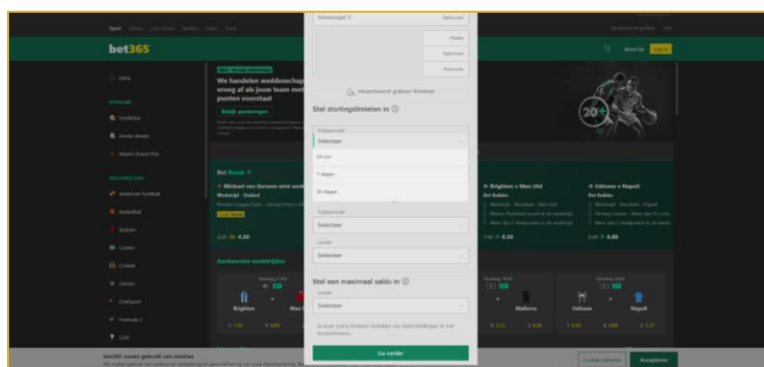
Sport Casino Live Casino Spellen Poker Extra

bet365

Adresregel 2 Optioneel

Plaats

Optioneel

Postcode

Verzenderadres gebruiken

Stel stortingslimieten in ⓘ

Tijdsperiode

Selecteer

24 uur

7 dagen

30 dagen

Tijdsperiode

Selecteer

Limiet

Selecteer

Stel een maximaal saldo in ⓘ

Limiet

Selecteer

Ga verder

We handelen weddenschappen vroeg af als jouw team met punten voorstaat

Bekijk voorwaarden

Extra

POPULAIR

Eredivisie

Eerste divisie

Miami Grand Prix

Bet Boost

Michael van Gerwen wint

Brighton v Man Utd

Udinese v Napoli

American Football

Basketbal

Boksen

Casino

Cricket

Darten

Dartsport

Formule 1

Golf

Aanbevolen wedstrijden

Brighton

Mallorca

Udinese

Napoli

bet365 maakt gebruik van cookies

Cookies beheren

Accepteren

Inloggen

Aanmelden

Log in

20+